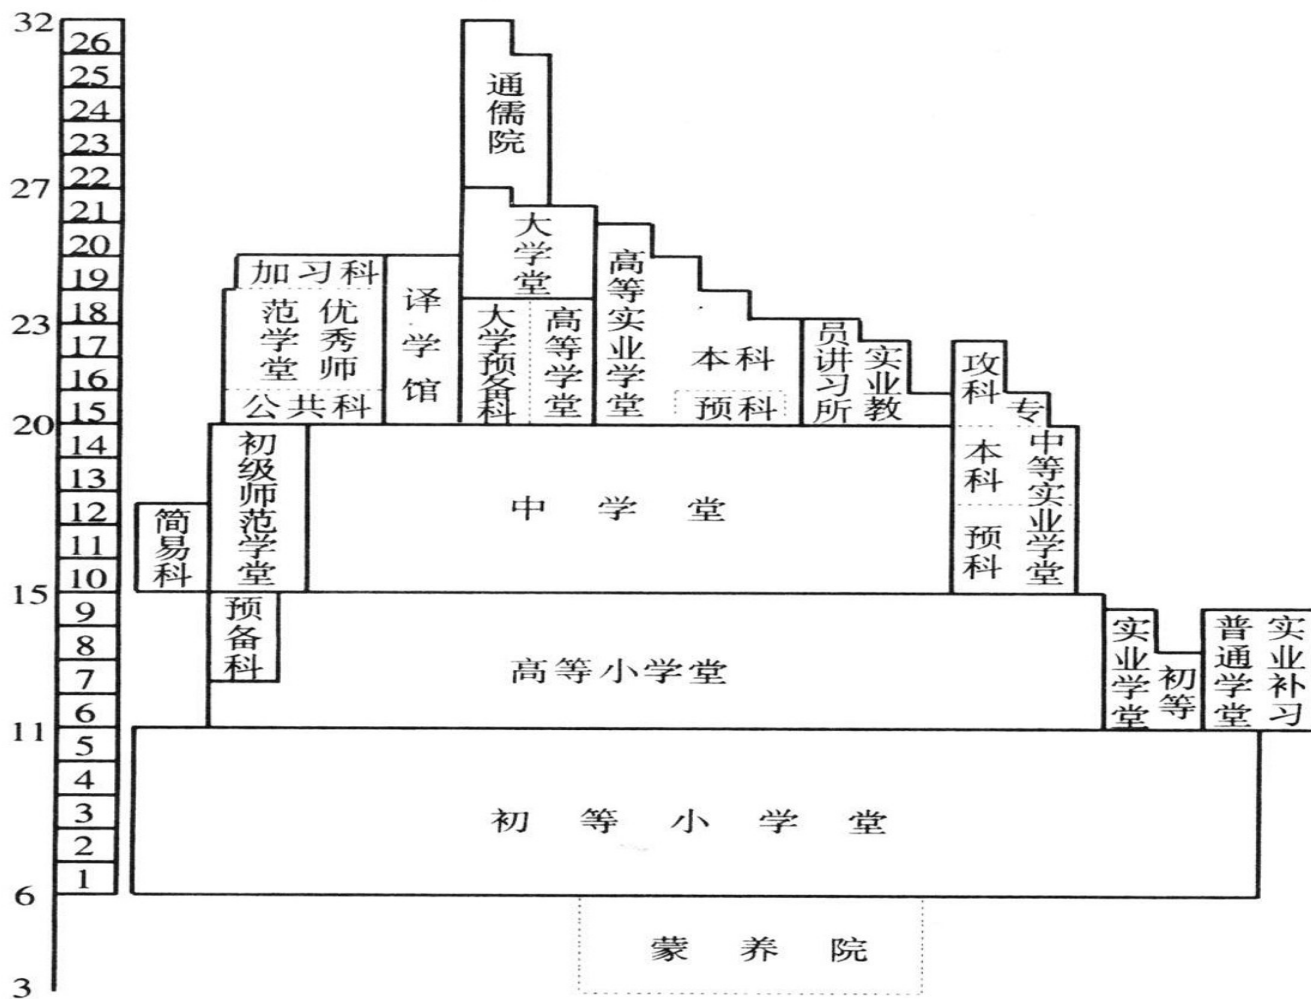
32
27
23
20
15
11
6
3

26
25
24
23
22
21
20
19
18
17
16
15
14
13
12
11
10
9
8
7
6
5
4
3
2
1

通儒院

大学堂

加习科

优秀师范学堂

公共科

译学馆

大学预备科

高等学堂

高等实业学堂

本科

预科

实业教员讲习所

专攻科

本科

预科

中等实业学堂

简易科

初级师范学堂

中学堂

预备科

高等小学堂

初等实业学堂

实业补习普通学堂

初等小学堂

蒙养院